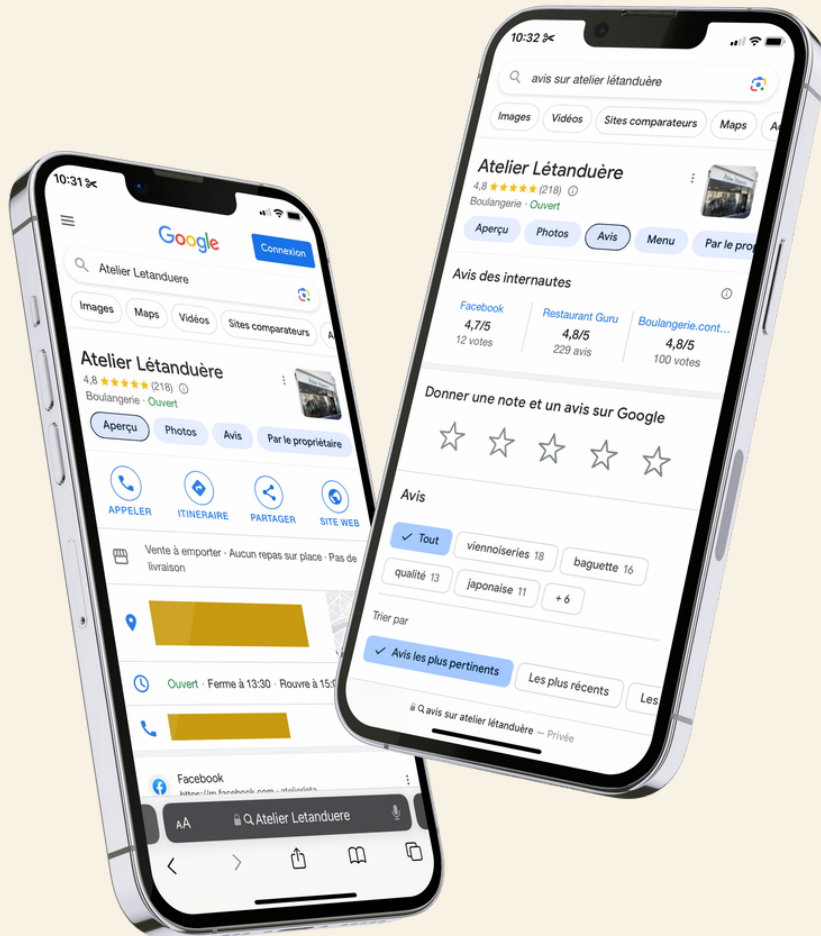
10:31

Google

Connexion

Atelier Letanduere

Images Maps Vidéos Sites comparateurs

Atelier Létanduère

4,8 ★★★★★ (218)

Boulangerie · Ouvert

Aperçu Photos Avis Par le propriétaire

APPELER ITINERAIRE PARTAGER SITE WEB

Vente à emporter · Aucun repas sur place · Pas de livraison

Ouvert · Ferme à 13:30 · Rouvre à 15:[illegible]

Facebook

https://m.facebook.com › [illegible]

AA Atelier Letanduere

10:32

avis sur atelier létanduère

Images Vidéos Sites comparateurs Maps

Atelier Létanduère

4,8 ★★★★★ (218)

Boulangerie · Ouvert

Aperçu Photos Avis Menu Par le pro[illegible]

Avis des internautes

Facebook
4,7/5
12 votes

Restaurant Guru
4,8/5
229 avis

Boulangerie.cont...
4,8/5
100 votes

Donner une note et un avis sur Google

Avis

Tout viennoiseries 18 baguette 16 qualité 13 japonaise 11 + 6

Trier par

Avis les plus pertinents Les plus récents Les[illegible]

avis sur atelier létanduère — Privée